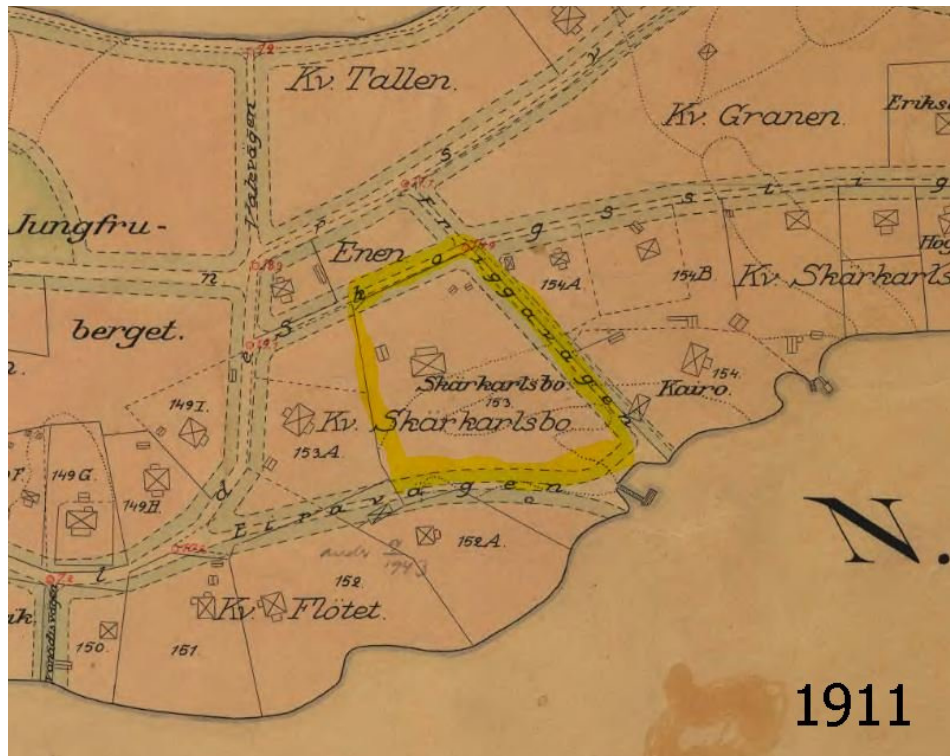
Kv. Tallen.

Kv. Granen.

Eriks

Jungfru-

berget.

Valevägen

Enen

Friggavägen

154A.

154B.

Kv. Skarkarls

Hog

Skarkarlsbo.

153.

Kv. Skarkarlsbo.

153A.

154.

Kairo.

149I.

149G.

149H.

Elfvavägen

152A.

152.

Kv. Flötet.

150.

151.

N.

1911